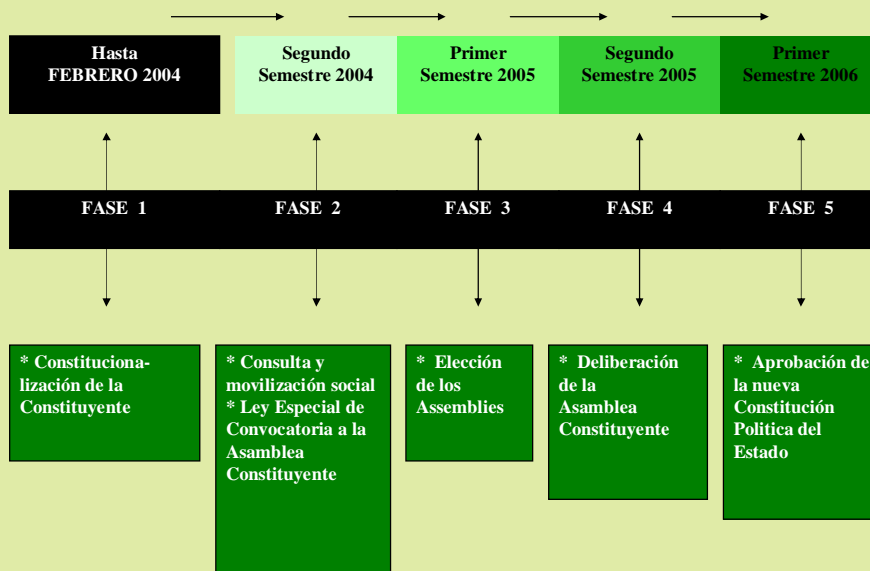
Hasta FEBRERO 2004

Segundo Semestre 2004

Primer Semestre 2005

Segundo Semestre 2005

Primer Semestre 2006

FASE 1

FASE 2

FASE 3

FASE 4

FASE 5

* Constitucionalización de la Constituyente

* Consulta y movilización social
* Ley Especial de Convocatoria a la Asamblea Constituyente

* Elección de los Assemblies

* Deliberación de la Asamblea Constituyente

* Aprobación de la nueva Constitución Politica del Estado